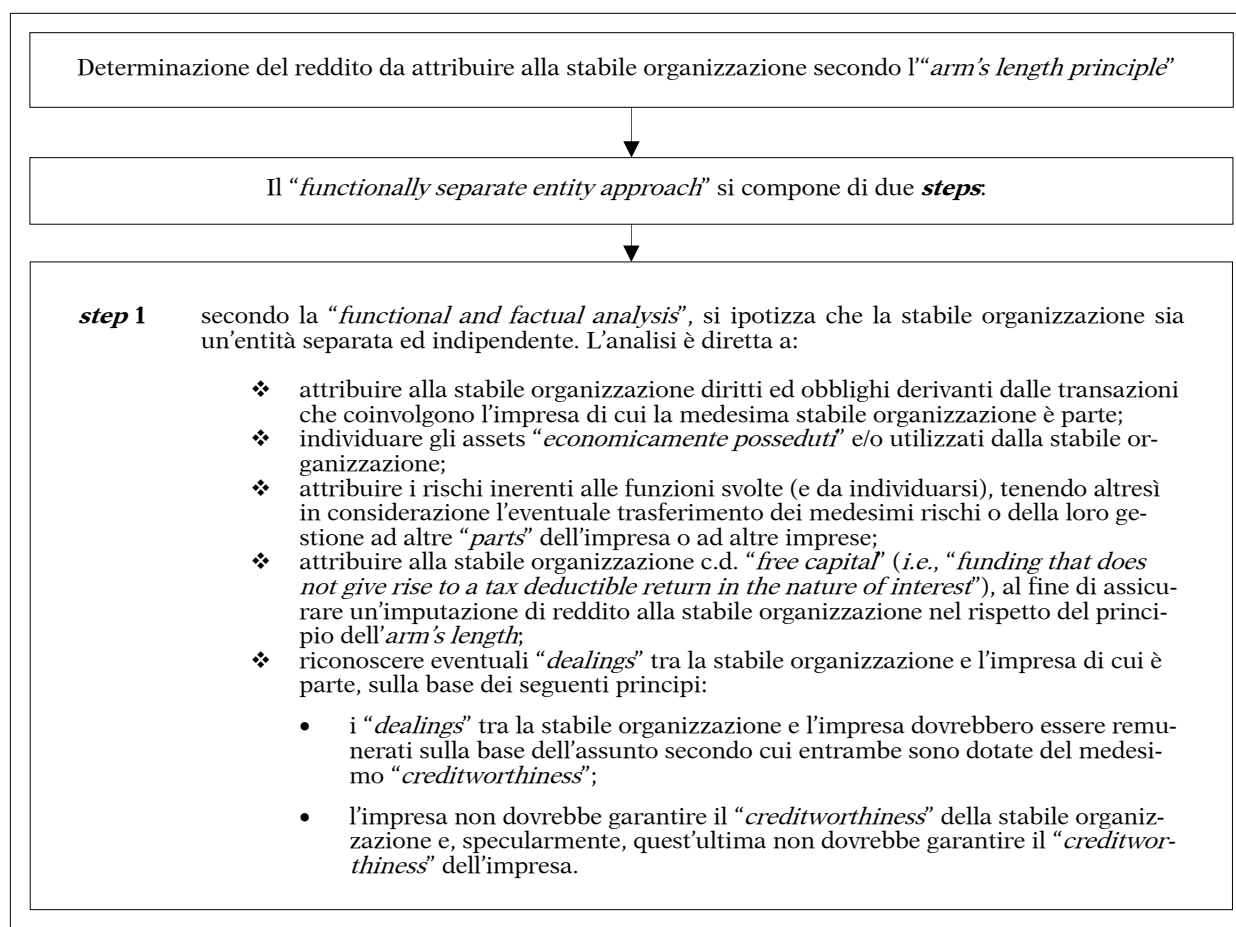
Determinazione del reddito da attribuire alla stabile organizzazione secondo l'"*arm's length principle*"

Il "*functionally separate entity approach*" si compone di due ***steps***:

***step* 1** secondo la "*functional and factual analysis*", si ipotizza che la stabile organizzazione sia un'entità separata ed indipendente. L'analisi è diretta a:

❖ attribuire alla stabile organizzazione diritti ed obblighi derivanti dalle transazioni che coinvolgono l'impresa di cui la medesima stabile organizzazione è parte;
❖ individuare gli assets "*economicamente posseduti*" e/o utilizzati dalla stabile organizzazione;
❖ attribuire i rischi inerenti alle funzioni svolte (e da individuarsi), tenendo altresì in considerazione l'eventuale trasferimento dei medesimi rischi o della loro gestione ad altre "*parts*" dell'impresa o ad altre imprese;
❖ attribuire alla stabile organizzazione c.d. "*free capital*" (*i.e.*, "*funding that does not give rise to a tax deductible return in the nature of interest*"), al fine di assicurare un'imputazione di reddito alla stabile organizzazione nel rispetto del principio dell'*arm's length*;
❖ riconoscere eventuali "*dealings*" tra la stabile organizzazione e l'impresa di cui è parte, sulla base dei seguenti principi:

• i "*dealings*" tra la stabile organizzazione e l'impresa dovrebbero essere remunerati sulla base dell'assunto secondo cui entrambe sono dotate del medesimo "*creditworthiness*";

• l'impresa non dovrebbe garantire il "*creditworthiness*" della stabile organizzazione e, specularmente, quest'ultima non dovrebbe garantire il "*creditworthiness*" dell'impresa.